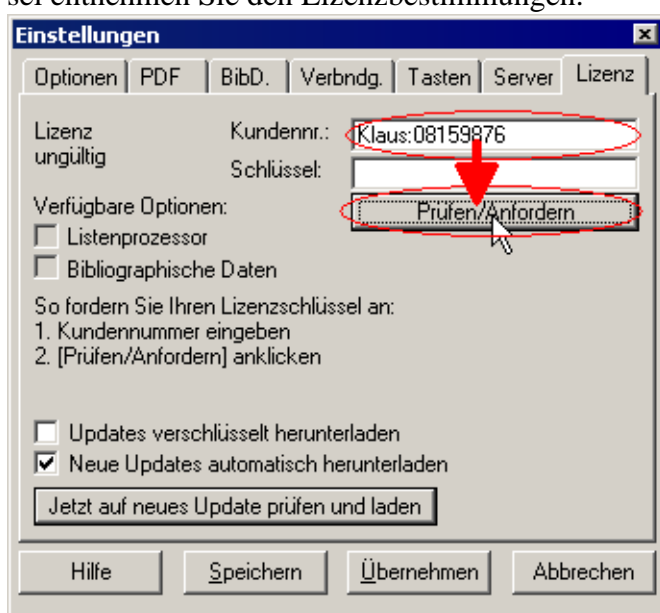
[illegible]

Einstellungen

Optionen | PDF | BibD. | Verbndg. | Tasten | Server | Lizenz

Lizenz ungültig

Kundennr.: Klaus:08159876

Schlüssel:

Verfügbare Optionen:

Prüfen/Anfordern

Listenprozessor

Bibliographische Daten

So fordern Sie Ihren Lizenzschlüssel an:
1. Kundennummer eingeben
2. [Prüfen/Anfordern] anklicken

Updates verschlüsselt herunterladen

Neue Updates automatisch herunterladen

Jetzt auf neues Update prüfen und laden

Hilfe | Speichern | Übernehmen | Abbrechen